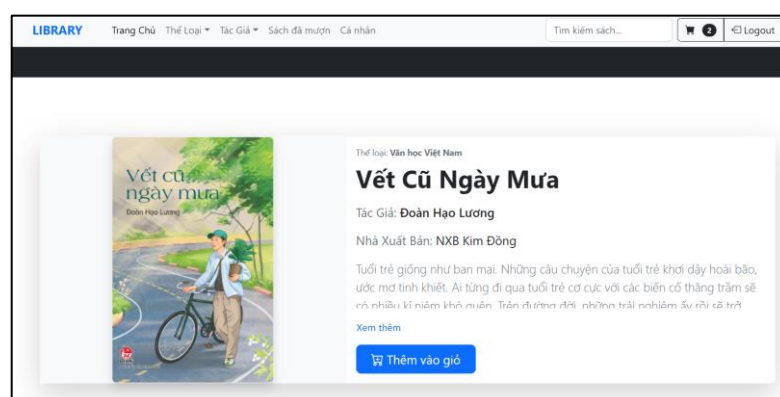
LIBRARY Trang Chủ Thể Loại Tác Giả Sách đã mượn Cá nhân

Tìm kiếm sách...

2

Logout

Vết cũ ngày mưa
Đoàn Hạo Lương

Thể loại: Văn học Việt Nam

Vết Cũ Ngày Mưa

Tác Giả: Đoàn Hạo Lương

Nhà Xuất Bản: NXB Kim Đồng

Tuổi trẻ giống như ban mai. Những câu chuyện của tuổi trẻ khơi dậy hoài bão, ước mơ tinh khiết. Ai từng đi qua tuổi trẻ cơ cực với các biến cố thăng trầm sẽ có nhiều kỉ niệm khó quên. Trên đường đời, những trải nghiệm ấy rồi sẽ trở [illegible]

Xem thêm

Thêm vào giỏ